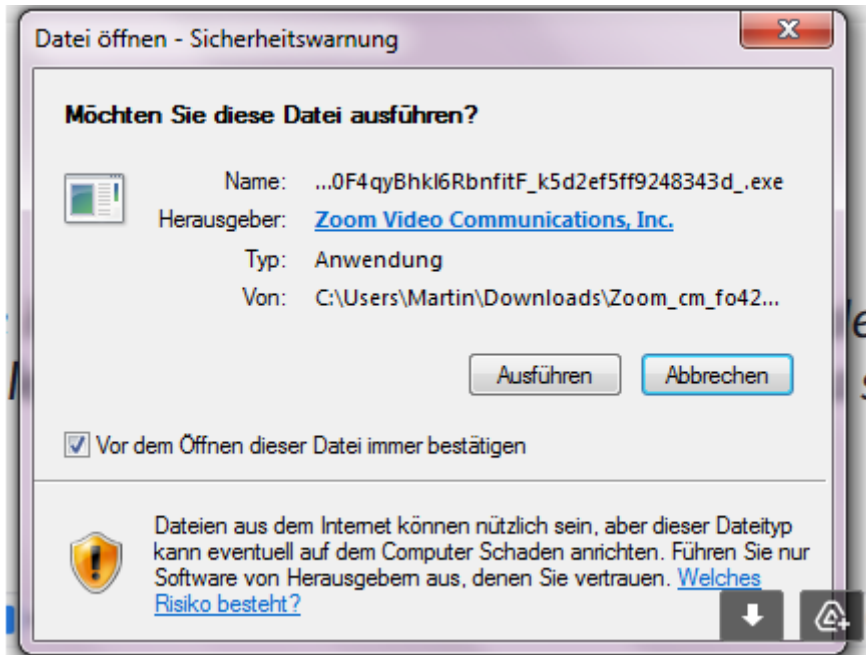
Datei öffnen - Sicherheitswarnung

Möchten Sie diese Datei ausführen?

Name: ...0F4qyBhkl6RbnfitF_k5d2ef5ff9248343d_.exe
Herausgeber: Zoom Video Communications, Inc.
Typ: Anwendung
Von: C:\Users\Martin\Downloads\Zoom_cm_fo42...

Ausführen
Abbrechen

Vor dem Öffnen dieser Datei immer bestätigen

Dateien aus dem Internet können nützlich sein, aber dieser Dateityp kann eventuell auf dem Computer Schaden anrichten. Führen Sie nur Software von Herausgebern aus, denen Sie vertrauen. Welches Risiko besteht?